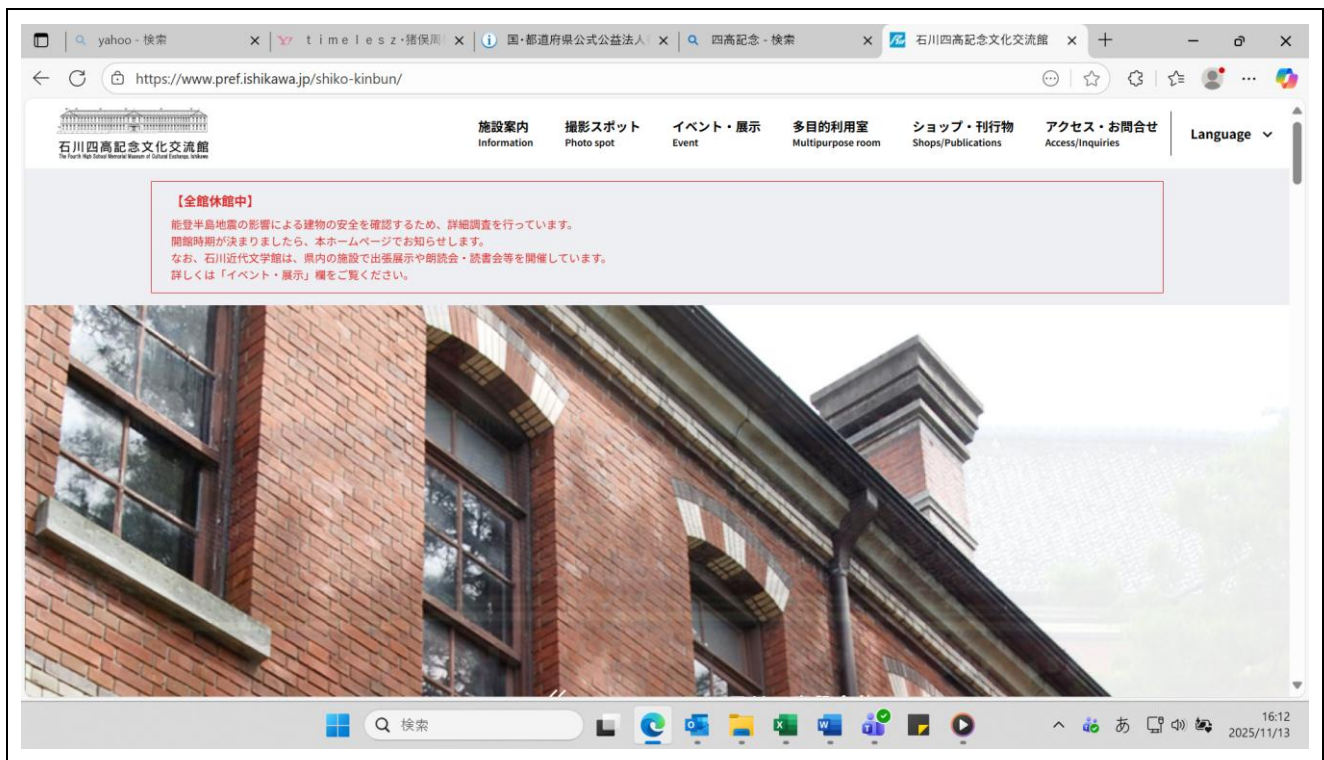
yahoo - 検索
timelesz・猪俣周
国・都道府県公式公益法人
四高記念 - 検索
石川四高記念文化交流館

https://www.pref.ishikawa.jp/shiko-kinbun/

石川四高記念文化交流館
The Fourth High School Memorial Museum of Cultural Exchange, Ishikawa

施設案内 Information
撮影スポット Photo spot
イベント・展示 Event
多目的利用室 Multipurpose room
ショップ・刊行物 Shops/Publications
アクセス・お問合せ Access/Inquiries
Language

【全館休館中】
能登半島地震の影響による建物の安全を確認するため、詳細調査を行っています。
開館時期が決まりましたら、本ホームページでお知らせします。
なお、石川近代文学館は、県内の施設で出張展示や朗読会・読書会等を開催しています。
詳しくは「イベント・展示」欄をご覧ください。

検索
あ
16:12
2025/11/13